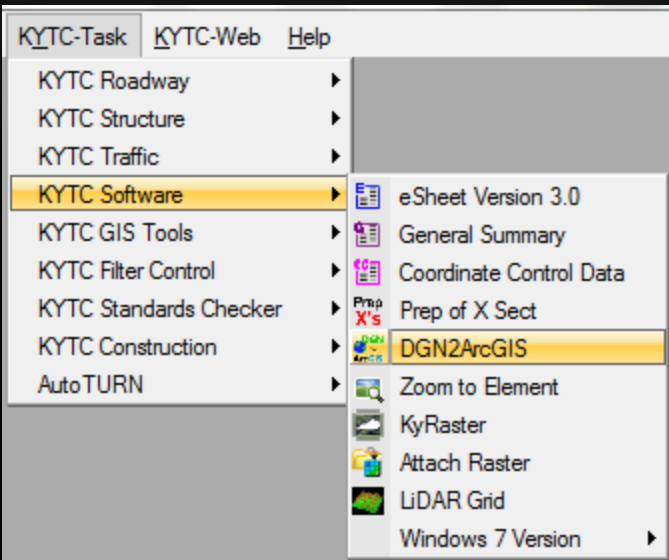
KYTC-Task KYTC-Web Help

KYTC Roadway
KYTC Structure
KYTC Traffic
KYTC Software
KYTC GIS Tools
KYTC Filter Control
KYTC Standards Checker
KYTC Construction
AutoTURN

eSheet Version 3.0
General Summary
Coordinate Control Data
Prep of X Sect
DGN2ArcGIS
Zoom to Element
KyRaster
Attach Raster
LiDAR Grid
Windows 7 Version